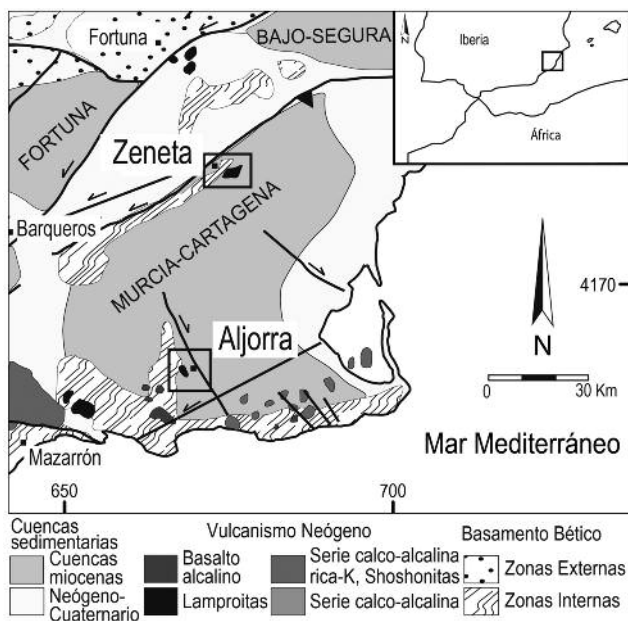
Fortuna
BAJO-SEGURA
Iberia
N
África
FORTUNA
Zeneta
Barqueros
MURCIA-CARTAGENA
4170
Aljorra
N
0
30 Km
Mazarrón
Mar Mediterráneo
650
700

Cuencas sedimentarias
Cuencas miocenas
Neógeno-Cuaternario
Vulcanismo Neógeno
Basalto alcalino
Lamproitas
Serie calco-alcalina rica-K, Shoshonitas
Serie calco-alcalina
Basamento Bético
Zonas Externas
Zonas Internas